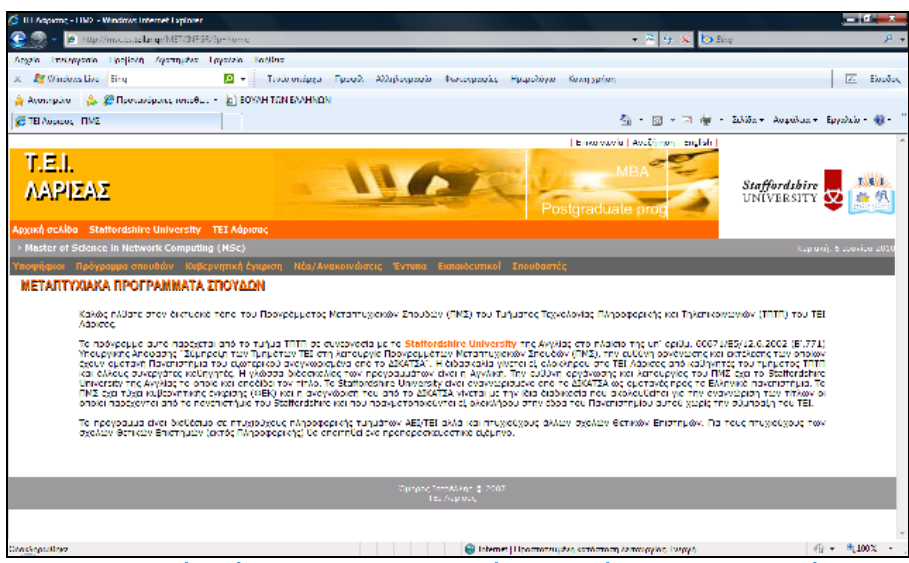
ΤΕΙ Λάρισας - ΠΜΣ - Windows Internet Explorer

Αρχείο Επεξεργασία Προβολή Αγαπημένα Εργαλεία Βοήθεια

Windows Live Bing

Αγαπημένα Προτεινόμενες τοποθ... ΒΟΥΛΗ ΤΩΝ ΕΛΛΗΝΩΝ

ΤΕΙ Λάρισας ΠΜΣ

Σελίδα Ασφάλεια Εργαλεία

| Επικοινωνία | Αναζήτηση | english |

Τ.Ε.Ι. ΛΑΡΙΣΑΣ

MBA

Postgraduate prog

Staffordshire UNIVERSITY

Αρχική σελίδα Staffordshire University ΤΕΙ Λάρισας

> Master of Science in Network Computing (MSc)

Υποψήφιοι Πρόγραμμα σπουδών Κυβερνητική έγκριση Νέα/Ανακοινώσεις Έντυπα Εκπαιδευτικοί Σπουδαστές

ΜΕΤΑΠΤΥΧΙΑΚΑ ΠΡΟΓΡΑΜΜΑΤΑ ΣΠΟΥΔΩΝ

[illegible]

Το πρόγραμμα αυτό παρέχεται από το τμήμα ΤΠΤ σε συνεργασία με το Staffordshire University της Αγγλίας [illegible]

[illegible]

Internet

100%